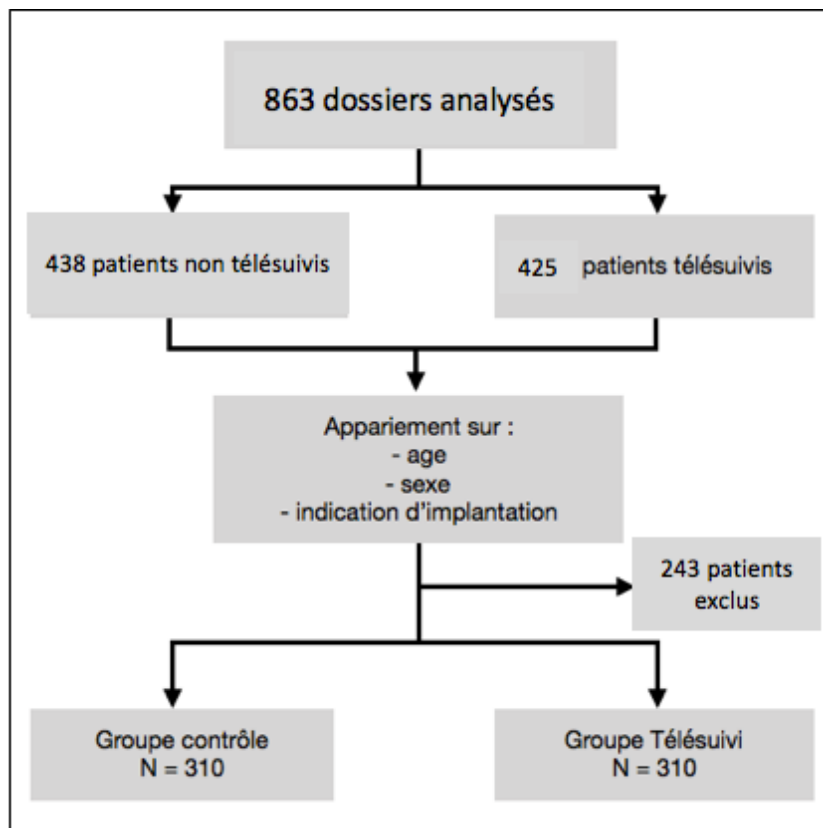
863 dossiers analysés

438 patients non télésuivis

425 patients télésuivis

Appariement sur :
- age
- sexe
- indication d'implantation

243 patients exclus

Groupe contrôle
N = 310

Groupe Télésuivi
N = 310